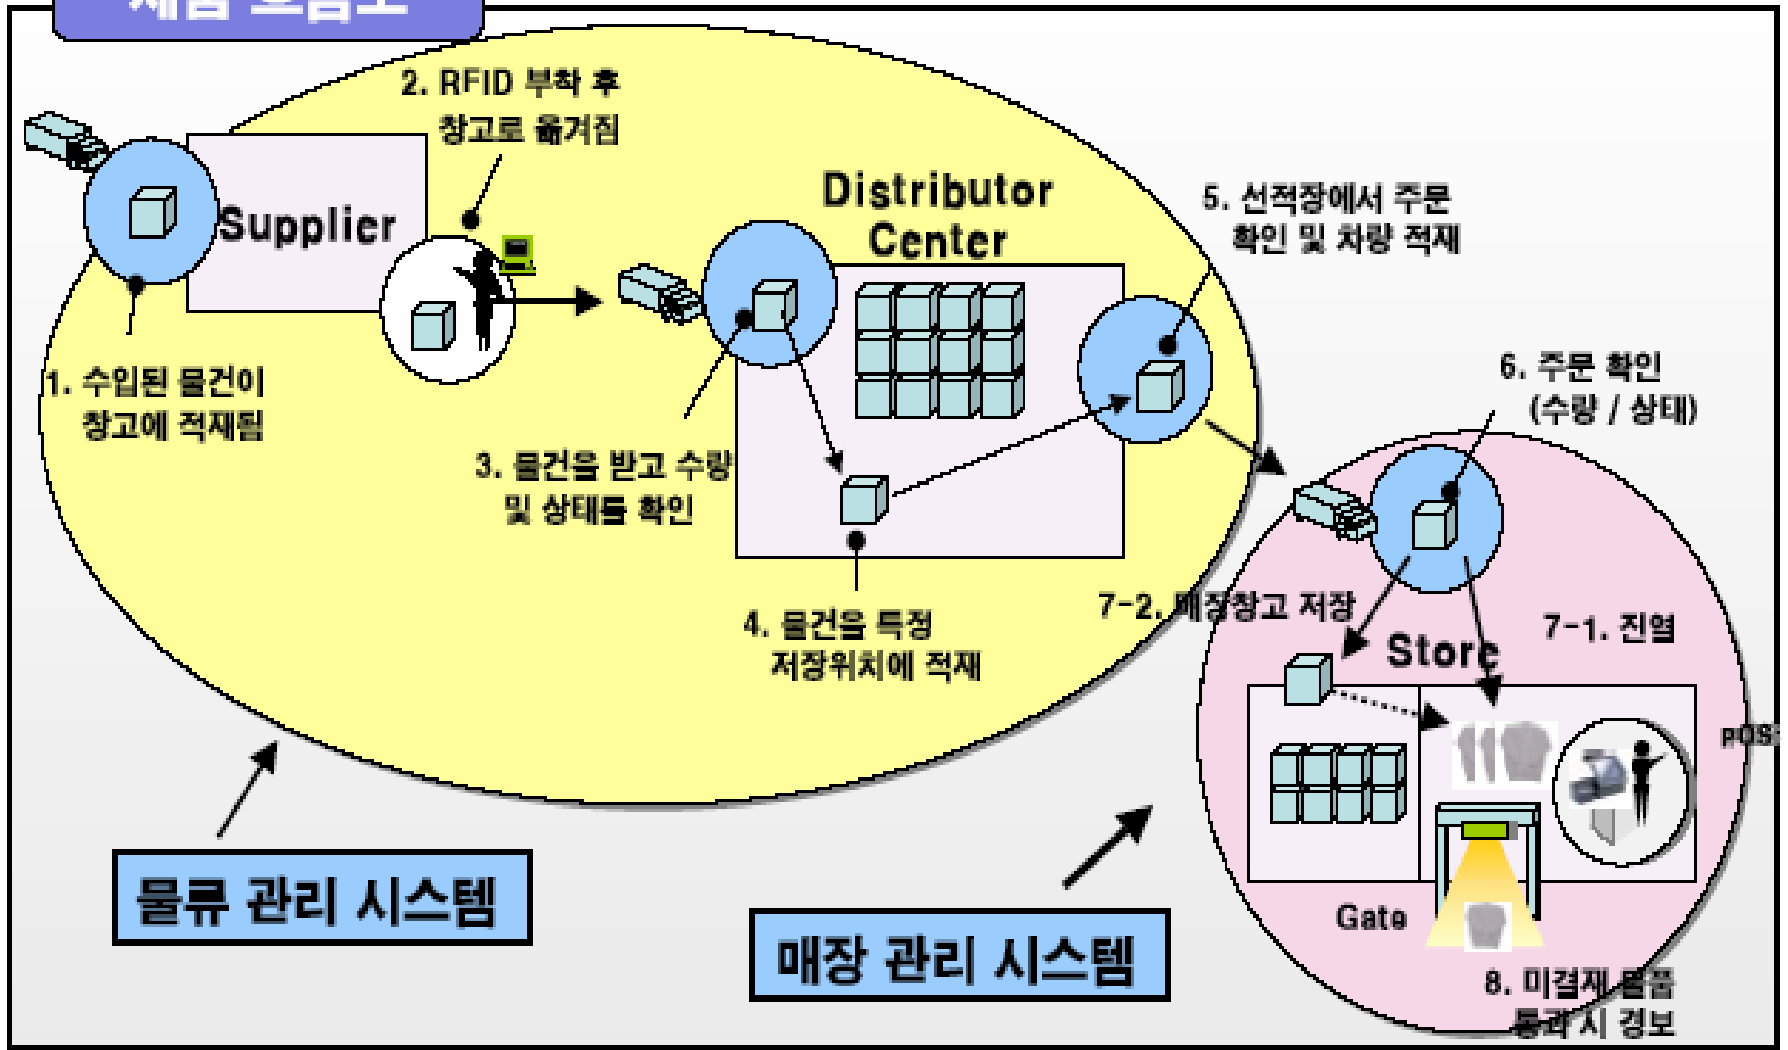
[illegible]

2. RFID 부착 후 창고로 옮겨짐

Supplier

Distributor Center

5. 선적장에서 주문 확인 및 차량 적재

1. 수입된 물건이 창고에 적재됨

3. 물건을 받고 수량 및 상태를 확인

6. 주문 확인 (수량 / 상태)

4. 물건을 특정 저장위치에 적재

7-2. 매장창고 저장

Store

7-1. 진열

POS

물류 관리 시스템

매장 관리 시스템

Gate

8. 미결제 물품 통과 시 경보